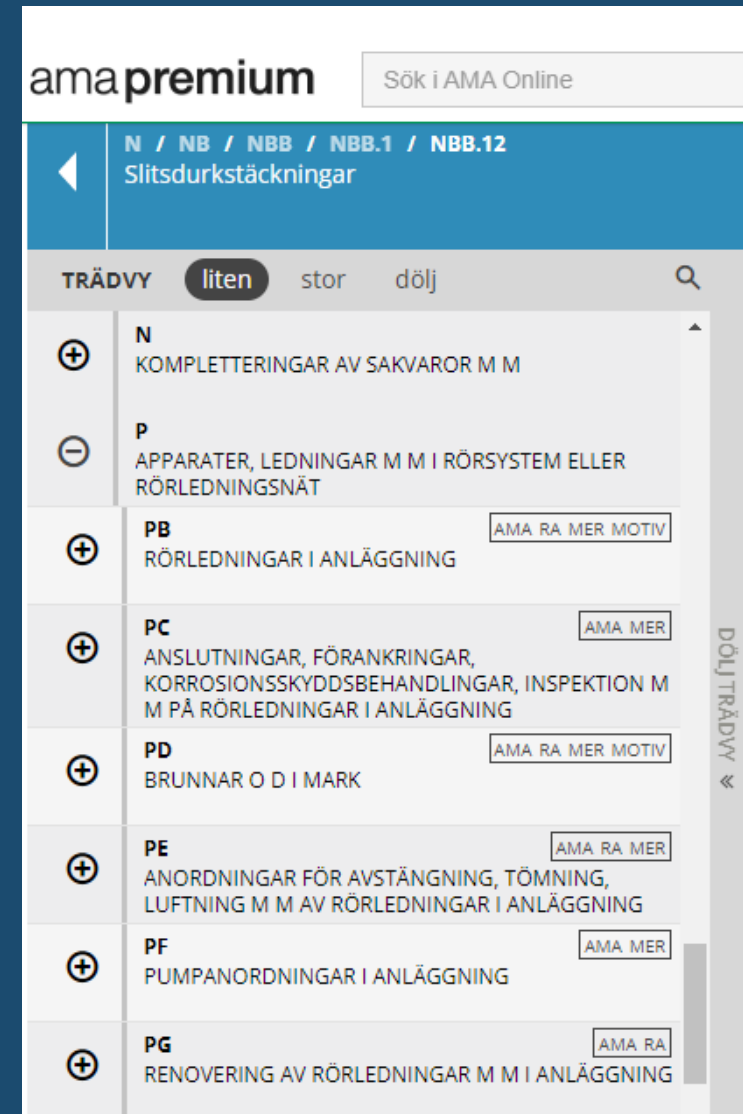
ama premium

Sök i AMA Online

N / NB / NBB / NBB.1 / NBB.12
Slitsdurkstäckningar

TRÄDVY liten stor dölj

N
KOMPLETTERINGAR AV SAKVAROR M M

P
APPARATER, LEDNINGAR M M I RÖRSYSTEM ELLER RÖRLEDNINGSNÄT

PB
AMA RA MER MOTIV
RÖRLEDNINGAR I ANLÄGGNING

PC
AMA MER
ANSLUTNINGAR, FÖRANKRINGAR, KORROSIONSSKYDDSBEHANDLINGAR, INSPEKTION M M PÅ RÖRLEDNINGAR I ANLÄGGNING

PD
AMA RA MER MOTIV
BRUNNAR O D I MARK

PE
AMA RA MER
ANORDNINGAR FÖR AVSTÄNGNING, TÖMNING, LUFTNING M M AV RÖRLEDNINGAR I ANLÄGGNING

PF
AMA MER
PUMPANORDNINGAR I ANLÄGGNING

PG
AMA RA
RENOVERING AV RÖRLEDNINGAR M M I ANLÄGGNING

DÖLJ TRÄDVY «